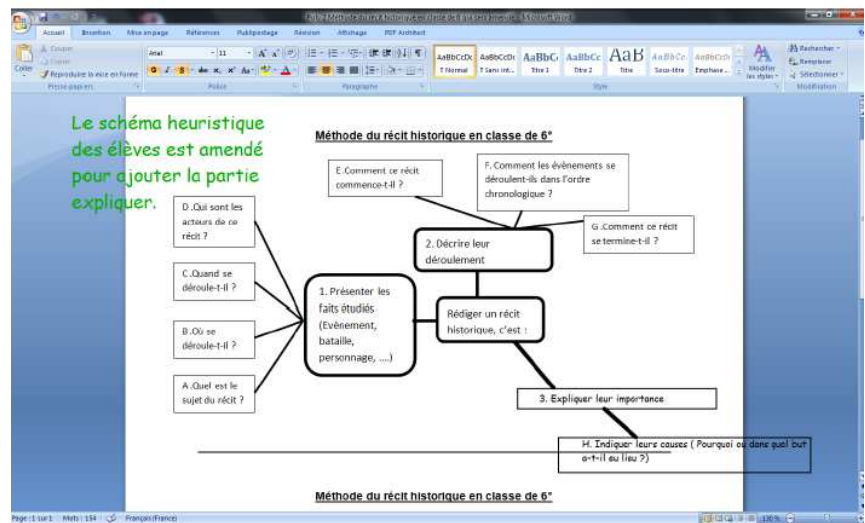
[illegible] Méthode du récit historique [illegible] - Microsoft Word

Accueil Insertion Mise en page Références Publipostage Révision Affichage PDF Architect

Couper
Copier
Coller
Reproduire la mise en forme
Presse-papiers

Arial 11
Police

Paragraphe

AaBbCcDc ¶ Normal
AaBbCcDc ¶ Sans int...
AaBbC Titre 1
AaBbCc Titre 2
AaB Titre
AaBbCc Sous-titre
AaBbCcDc Emphase...
Modifier les styles
Style

Rechercher
Remplacer
Sélectionner
Modification

Le schéma heuristique des élèves est amendé pour ajouter la partie expliquer.

Méthode du récit historique en classe de 6°

E.Comment ce récit commence-t-il ?

F. Comment les évènements se déroulent-ils dans l'ordre chronologique ?

D .Qui sont les acteurs de ce récit ?

2. Décrire leur déroulement

G .Comment ce récit se termine-t-il ?

C .Quand se déroule-t-il ?

1. Présenter les faits étudiés (Evènement, bataille, personnage, ....)

Rédiger un récit historique, c'est :

B .Où se déroule-t-il ?

A .Quel est le sujet du récit ?

3. Expliquer leur importance

H. Indiquer leurs causes ( Pourquoi ou dans quel but a-t-il eu lieu ?)

Méthode du récit historique en classe de 6°

Page : 1 sur 1 Mots : 134 Français (France) 130 %